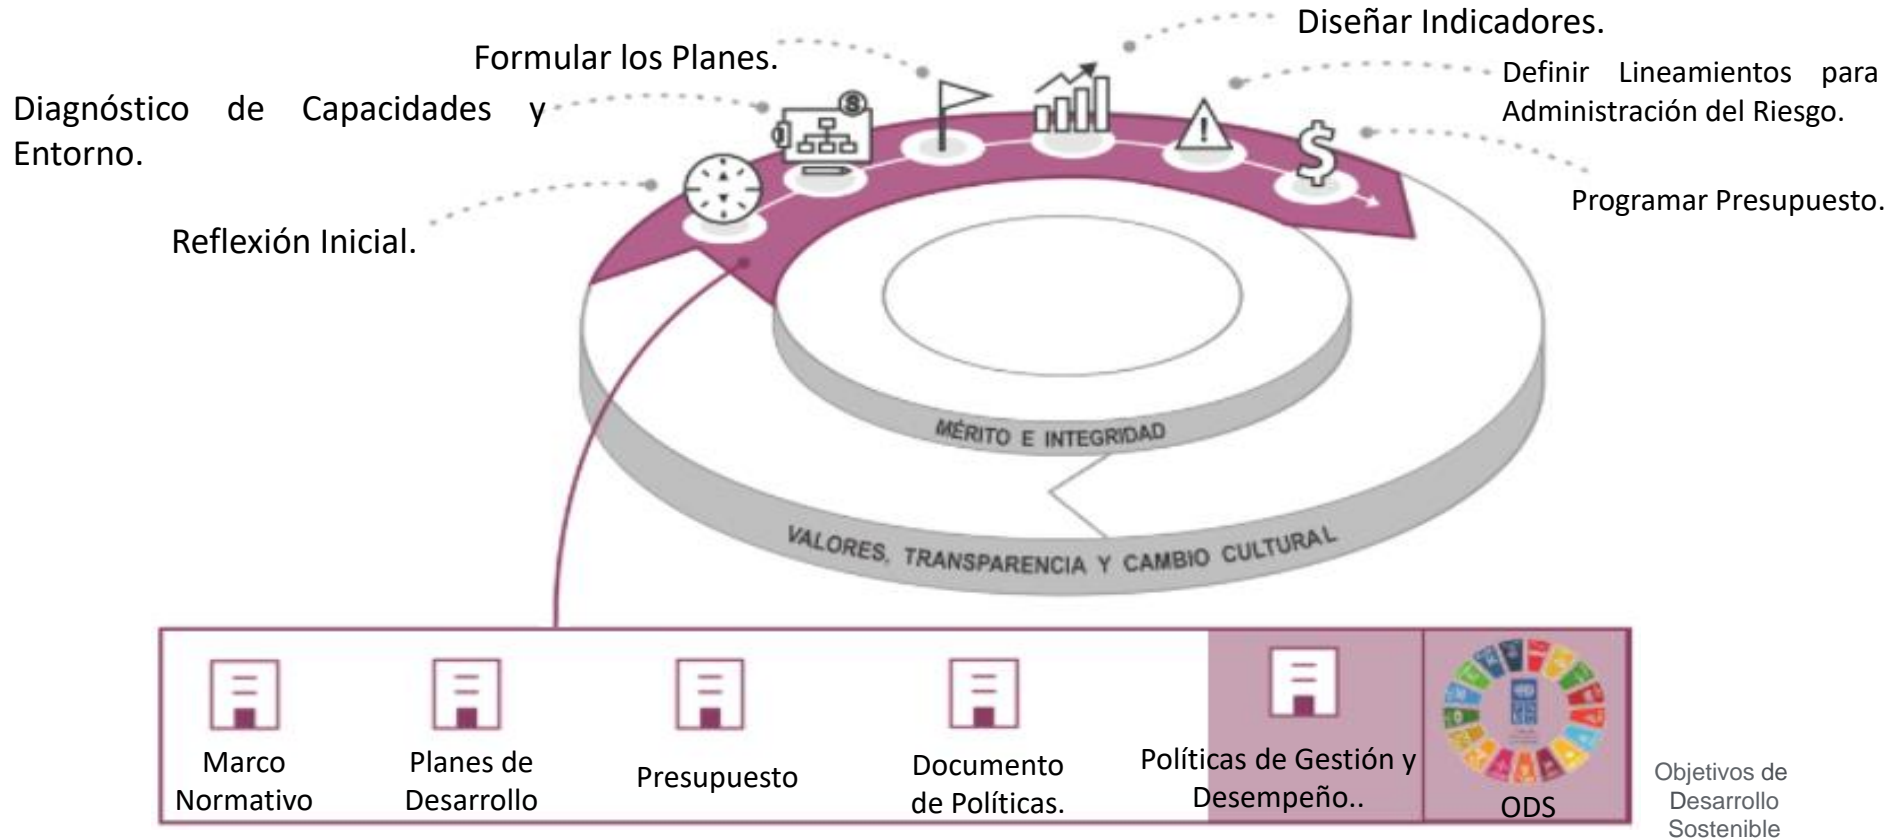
Diseñar Indicadores.

Formular los Planes.

Definir Lineamientos para Administración del Riesgo.

Diagnóstico de Capacidades y Entorno.

Programar Presupuesto.

Reflexión Inicial.

MÉRITO E INTEGRIDAD

VALORES, TRANSPARENCIA Y CAMBIO CULTURAL

Marco Normativo

Planes de Desarrollo

Presupuesto

Documento de Políticas.

Políticas de Gestión y Desempeño..

ODS

Objetivos de Desarrollo Sostenible